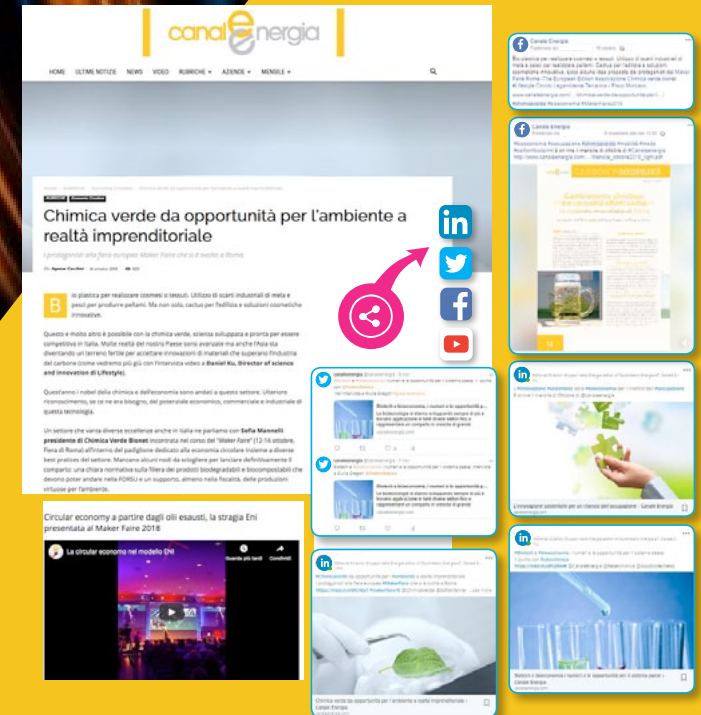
canalenergia

HOME ULTIME NOTIZIE NEWS VIDEO RUBRICHE AZIENDE MENSILE

Chimica verde da opportunità per l'ambiente a realtà imprenditoriale

I protagonisti alla fiera europea Maker Faire che si è svolta a Roma

Bio plastica per realizzare cosmesi e tessuti. Utilizzo di scarti industriali di mela e pesci per produrre pellami. Ma non solo, cactus per l'edilizia e soluzioni cosmetiche innovative.

Questo e molto altro è possibile con la chimica verde, scienza sviluppata e pronta per essere competitiva in Italia. Molte realtà del nostro Paese sono avanzate ma anche l'Asia sta diventando un terreno fertile per accettare innovazioni di materiali che superano l'industria del carbone (come vedremo più giù con l'intervista video a Daniel Ku, Director of science and innovation di Lifestyle).

Questi sono i nobel della chimica e dell'economia sono andati a questo settore. Ulteriore riconoscimento, se ce ne era bisogno, del potenziale economico, commerciale e industriale di questa tecnologia.

Un settore che vanta diverse eccellenze anche in Italia ne parliamo con Sofia Mannelli presidente di Chimica Verde Bionet incontrata nel corso del "Maker Faire" (12-14 ottobre, Fiera di Roma) all'interno del padiglione dedicato alla economia circolare insieme a diverse best pratices del settore. Mancano alcuni nodi da sciogliere per lanciare definitivamente il comparto: una chiara normativa sulla filiera dei prodotti biodegradabili e biocompostabili che devono poter andare nella FORSU e un supporto, almeno nella fiscalità, delle produzioni virtuose per l'ambiente.

Circular economy a partire dagli olii esausti, la stragia Eni presentata al Maker Faire 2018

La circular economy nel modello ENI

Guarda più tardi Condividi

Canale Energia

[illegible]

Canale Energia

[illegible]

Cambiamenti climatici:
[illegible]

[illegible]

canaleenergia

Biotech e bioeconomia, i numeri e le opportunità per il sistema paese

canaleenergia

Biotech e bioeconomia, i numeri e le opportunità per il sistema paese

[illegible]

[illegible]

Chimica verde da opportunità per l'ambiente a realtà imprenditoriale

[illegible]

Biotech e bioeconomia, i numeri e le opportunità per il sistema paese - Canale Energia